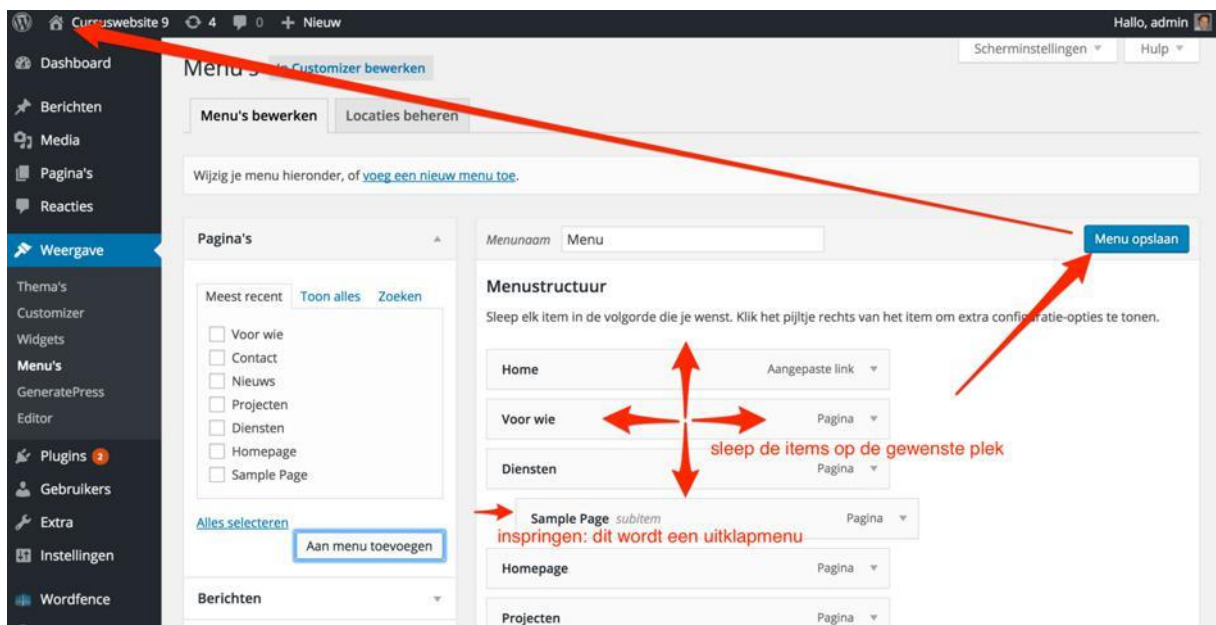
Cursuswebsite 9 4 0 + Nieuw
Hallo, admin

Dashboard
Berichten
Media
Pagina's
Reacties
Weergave
Thema's
Customizer
Widgets
Menu's
GeneratePress
Editor
Plugins 2
Gebruikers
Extra
Instellingen
Wordfence

Menu's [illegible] Customizer bewerken
Scherminstellingen ▾
Hulp ▾

Menu's bewerken
Locaties beheren

Wijzig je menu hieronder, of voeg een nieuw menu toe.

Pagina's

Meest recent
Toon alles
Zoeken

Voor wie
Contact
Nieuws
Projecten
Diensten
Homepage
Sample Page

Alles selecteren
Aan menu toevoegen

Berichten

Menunaam Menu
Menu opslaan

Menustructuur

Sleep elk item in de volgorde die je wenst. Klik het pijltje rechts van het item om extra configuratie-opties te tonen.

Home Aangepaste link
Voor wie Pagina
sleep de items op de gewenste plek
Diensten Pagina
Sample Page subitem Pagina
inspringen: dit wordt een uitklapmenu
Homepage Pagina
Projecten Pagina